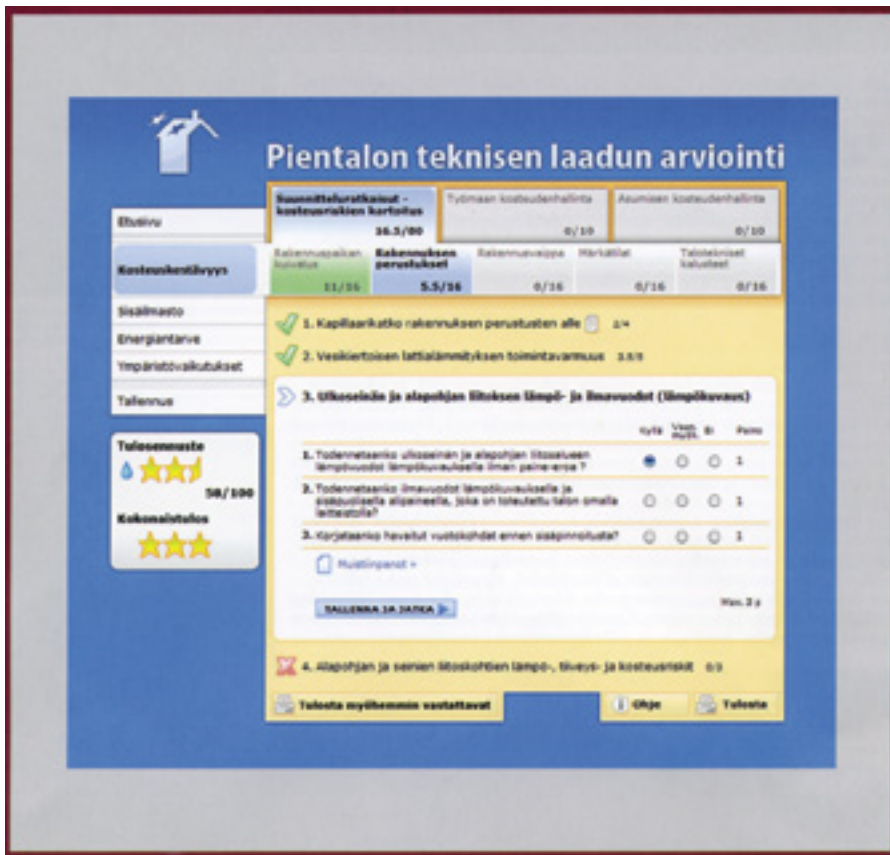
Pientalon teknisen laadun arviointi

Etusivu

Kosteusikestävyys

Sisäilmasto

Energiantarve

Ympäristövaikutukset

Tallennus

Tulosennuste

58/100

Kokonaistulos

Suunnitteluratkaisut - kosteusriskien kartoitus 16.5/80

Työmaan kosteudenhallinta 0/10

Asumisen kosteudenhallinta 0/10

Rakennuspaikan kuivatus 11/16

Rakennuksen perustukset 5.5/16

Rakennusvaippa 0/16

Märkätilat 0/16

Talotekniset kalusteet 0/16

1. Kapillaarikatko rakennuksen perustusten alle 2/4

2. Vesikiertoisen lattialämmityksen toimintavarmuus 3.5/5

3. Ulkoseinän ja alapohjan liitoksen lämpö- ja ilmavuodot (lämpökuvaus)

| | Kyllä | Vaat. muut. | Ei | Paino |
|---|---|---|---|---|
| 1. Todennetaanko ulkoseinän ja alapohjan liitosalueen lämpövuodot lämpökuvauksella ilman paine-eroa? | ◉ | ○ | ○ | 1 |
| 2. Todennetaanko ilmavuodot lämpökuvauksella ja sisäpuolisella alipaineella, joka on toteutettu talon omalla laitteistolla? | ○ | ○ | ○ | 1 |
| 3. Korjataanko havaitut vuotokohdat ennen sisäpinnoitusta? | ○ | ○ | ○ | 1 |

Muistiinpanot »

TALLENNA JA JATKA

Max. 3 p

4. Alapohjan ja seinien liitoskohtien lämpö-, tiiveys- ja kosteusriskit 0/3

Tulosta myöhemmin vastattavat

Ohje

Tulosta